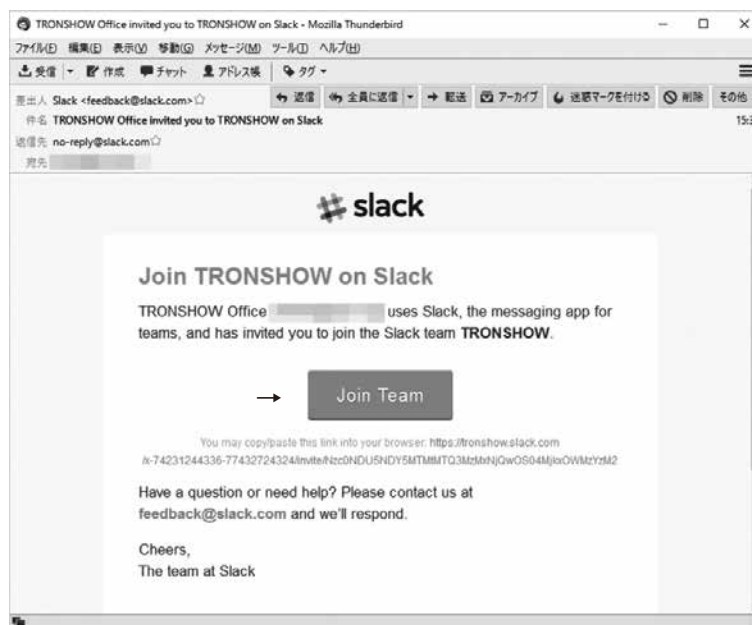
TRONSHOW Office invited you to TRONSHOW on Slack - Mozilla Thunderbird

ファイル(F) 編集(E) 表示(V) 移動(G) メッセージ(M) ツール(T) ヘルプ(H)

受信 | 作成 | チャット | アドレス帳 | タグ

差出人 Slack <feedback@slack.com>
件名 TRONSHOW Office invited you to TRONSHOW on Slack
返信先 no-reply@slack.com
宛先

返信 | 全員に返信 | 転送 | アーカイブ | 迷惑マークを付ける | 削除 | その他

15:

slack

Join TRONSHOW on Slack

TRONSHOW Office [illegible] uses Slack, the messaging app for teams, and has invited you to join the Slack team **TRONSHOW**.

Join Team

You may copy/paste this link into your browser: https://tronshow.slack.com/x-74231244336-77432724324/invite/Nzc0NDU5NDY5MTMtMTQ3MzMxNjQwOS04MjkxOWMzYzM2

Have a question or need help? Please contact us at feedback@slack.com and we'll respond.

Cheers,
The team at Slack